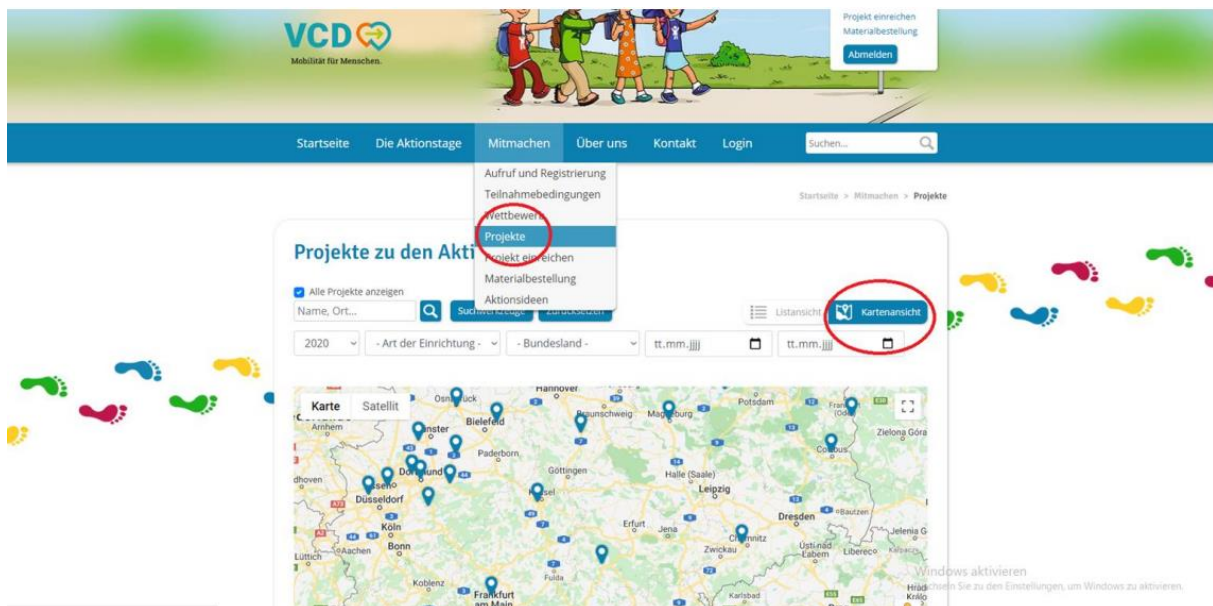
VCD
Mobilität für Menschen.

Projekt einreichen
Materialbestellung
Abmelden

Startseite Die Aktionstage Mitmachen Über uns Kontakt Login Suchen...

Aufruf und Registrierung
Teilnahmebedingungen
Wettbewerb
Projekte
Projekt einreichen
Materialbestellung
Aktionsideen

Startseite > Mitmachen > Projekte

Projekte zu den Akti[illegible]

Alle Projekte anzeigen
Name, Ort...
Suchwerkzeuge Zurücksetzen
Listansicht Kartenansicht

2020 - Art der Einrichtung - - Bundesland - tt.mm.jjjj tt.mm.jjjj

Karte Satellit

Hannover
Osnabrück
Bielefeld
Braunschweig
Magdeburg
Potsdam
Frankfurt (Oder)
Arnhem
Münster
Paderborn
Zielona Góra
Cottbus
Dortmund
Göttingen
Halle (Saale)
Leipzig
dhoven
Essen
Düsseldorf
Kassel
Dresden
Bautzen
Köln
Erfurt
Jena
Chemnitz
Aachen
Bonn
Zwickau
Ústí nad Labem
Liberec
Jelenia G
Lüttich
Fulda
Koblenz
Frankfurt am Main
Karlsbad
Hradec Králo

Windows aktivieren
Wechseln Sie zu den Einstellungen, um Windows zu aktivieren.